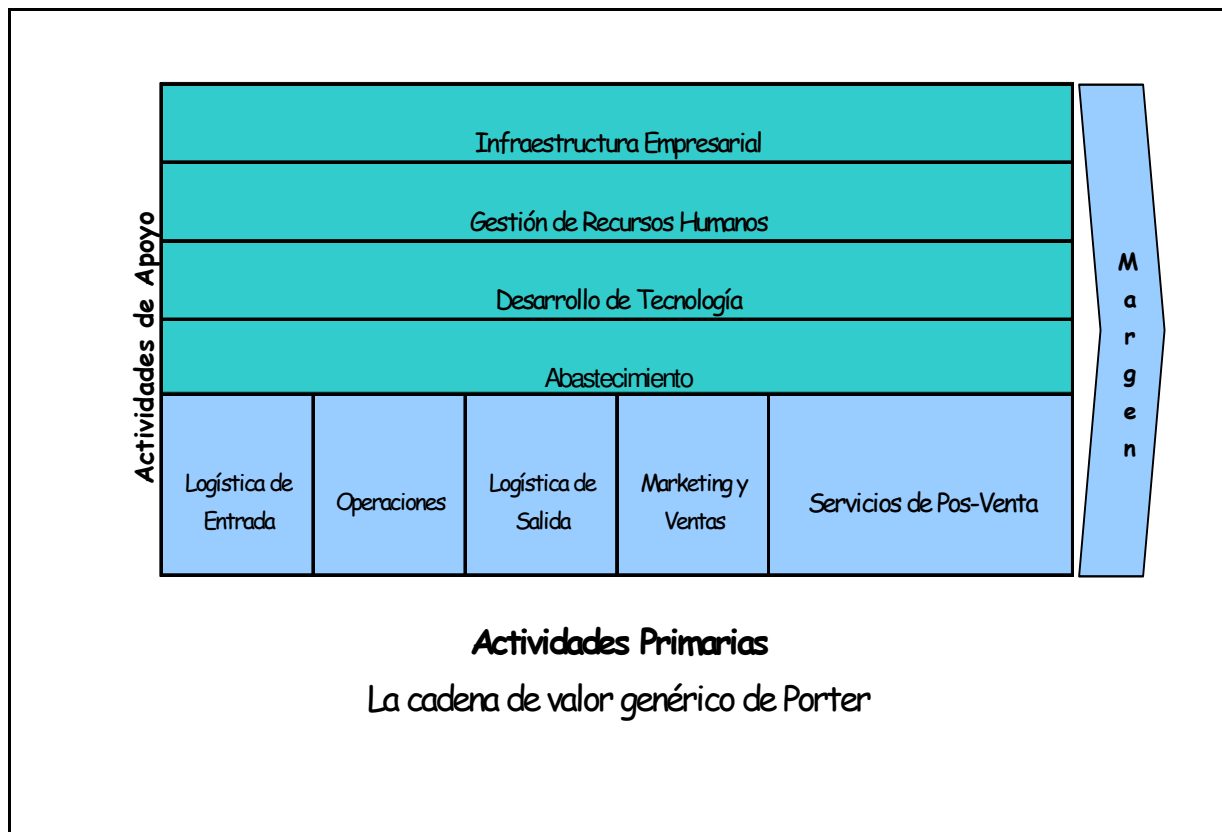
Actividades de Apoyo

Infraestructura Empresarial

Gestión de Recursos Humanos

Desarrollo de Tecnología

Abastecimiento

| Logística de Entrada | Operaciones | Logística de Salida | Marketing y Ventas | Servicios de Pos-Venta |
|---|---|---|---|---|

M a r g e n

Actividades Primarias

La cadena de valor genérico de Porter